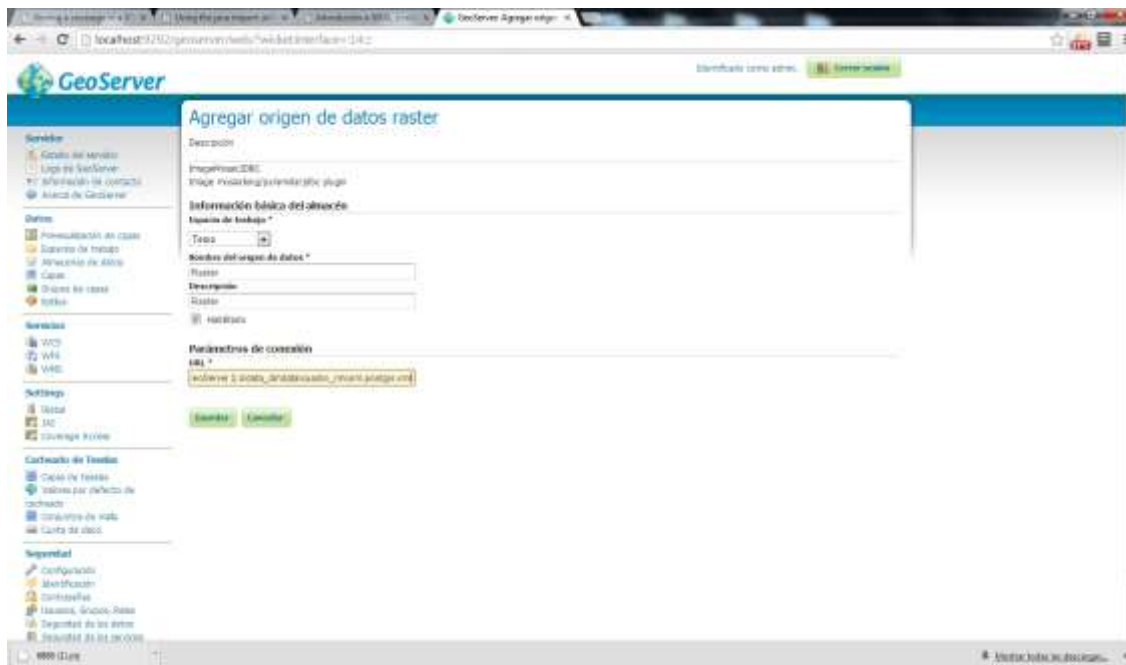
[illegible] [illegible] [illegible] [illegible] GeoServer: Agregar origen ×

localhost:8282/geoserver/web/?wicket:interface=:14::

GeoServer

Identificado como admin. Cerrar sesión

Agregar origen de datos raster

Descripción

ImageMosaicJDBC
Image mosaicking/pyramidal jdbc plugin

Información básica del almacén

Espacio de trabajo *

Tesis

Nombre del origen de datos *

Raster

Descripción

Raster

Habilitado

Parámetros de conexión

URL *

eoServer 2.1\data_dir\data\usuario_mcont.postgis.xml

Guardar Cancelar

Servidor
Estado del servidor
Logs de GeoServer
Información de contacto
Acerca de GeoServer

Datos
Previsualización de capas
Espacios de trabajo
Almacenes de datos
Capas
Grupos de capas
Estilos

Servicios
WCS
WFS
WMS

Settings
Global
JAI
Coverage Access

Cacheado de Teselas
Capas de teselas
Valores por defecto de cacheado
Conjuntos de malla
Cuota de disco

Seguridad
Configuración
Identificación
Contraseñas
Usuarios, Grupos, Roles
Seguridad de los datos
Seguridad de los servicios

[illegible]

Mostrar todas las descargas...